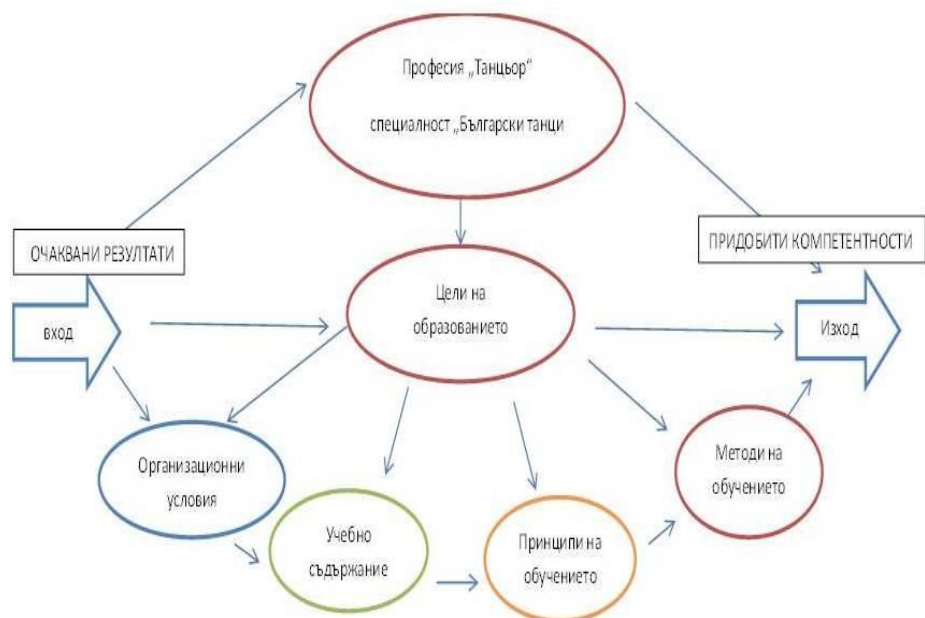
Професия „Танцьор"

специалност „Български танци

ОЧАКВАНИ РЕЗУЛТАТИ

ПРИДОБИТИ КОМПЕТЕНТНОСТИ

вход

Цели на образованието

Изход

Организационни условия

Учебно съдържание

Принципи на обучението

Методи на обучението